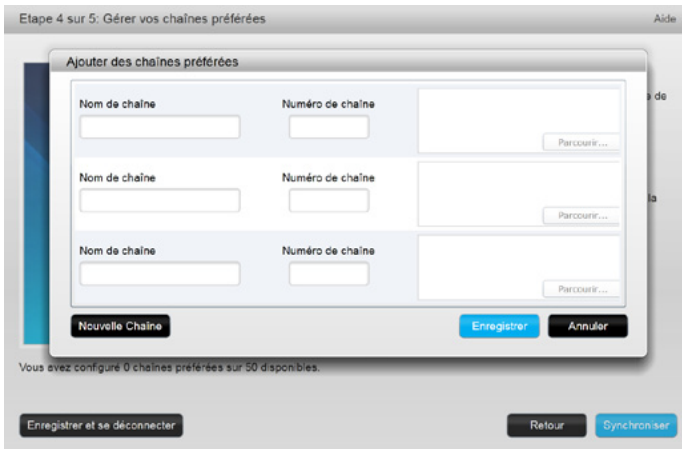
Etape 4 sur 5: Gérer vos chaînes préférées

Aide

Ajouter des chaînes préférées

Nom de chaîne

Numéro de chaîne

Parcourir...

Nom de chaîne

Numéro de chaîne

Parcourir...

Nom de chaîne

Numéro de chaîne

Parcourir...

Nouvelle Chaîne

Enregistrer

Annuler

e de

la

Vous avez configuré 0 chaînes préférées sur 50 disponibles.

Enregistrer et se déconnecter

Retour

Synchroniser